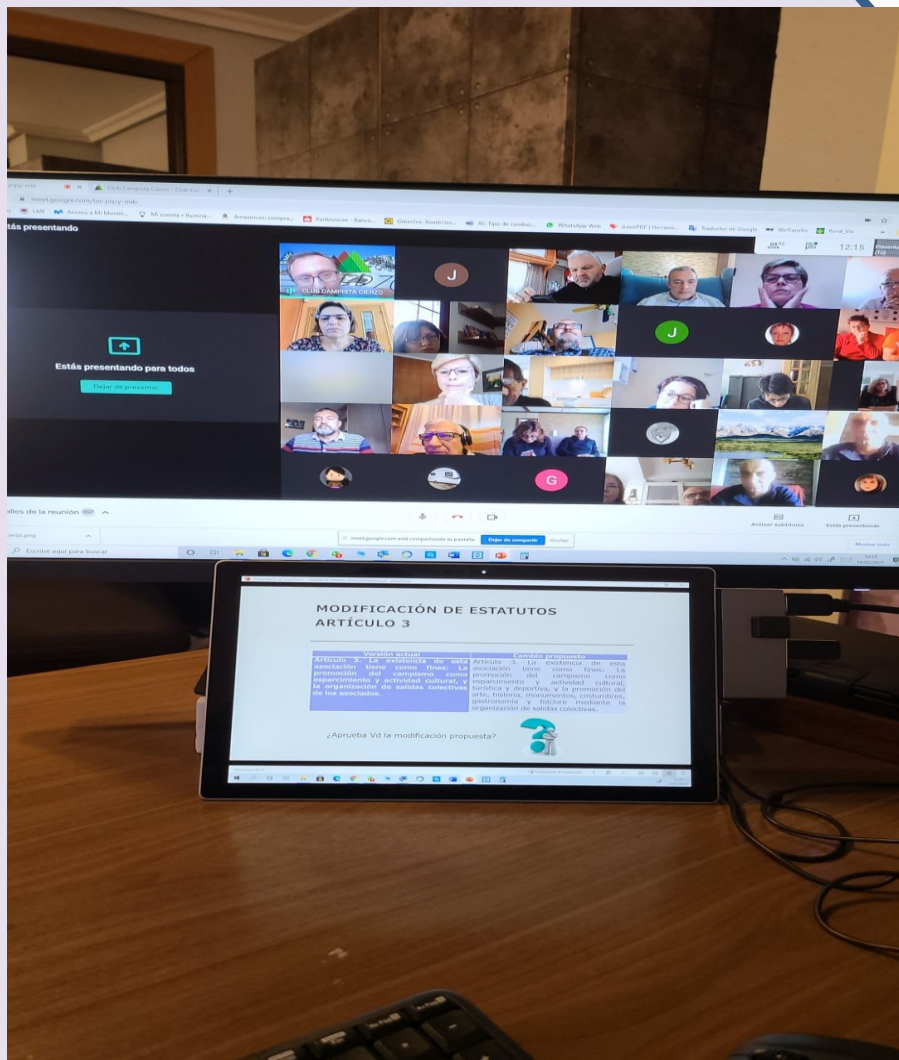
Club Campista Cierzo - Club Ca
meet.google.com/ter-pqyy-mdv
Estás presentando
CLUB CAMPISTA CIERZO
J
J
G
Estás presentando para todos
Dejar de presentar
Detalles de la reunión
meet.google.com está compartiendo tu pantalla. Dejar de compartir Ocultar
Activar subtítulos
Estás presentando
12:15
Escribe aquí para buscar

MODIFICACIÓN DE ESTATUTOS
ARTÍCULO 3

| Versión actual | Cambio propuesto |
|---|---|
| Artículo 3. La existencia de esta asociación tiene como fines: La promoción del campismo como esparcimiento y actividad cultural, y la organización de salidas colectivas de los asociados. | Artículo 3. La existencia de esta asociación tiene como fines: La promoción del campismo como esparcimiento y actividad cultural, turística y deportiva, y la promoción del arte, historia, monumentos, costumbres, gastronomía y folclore mediante la organización de salidas colectivas. |

¿Aprueba Vd la modificación propuesta?